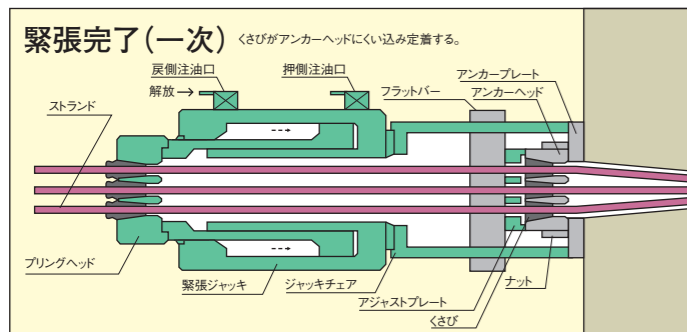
緊張完了(一次) くさびがアンカーヘッドにくい込み定着する。

戻側注油口

押側注油口

解放

アンカープレート

フラットバー

アンカーヘッド

ストランド

プリングヘッド

緊張ジャッキ

ジャッキチェア

アジャストプレート

ナット

くさび